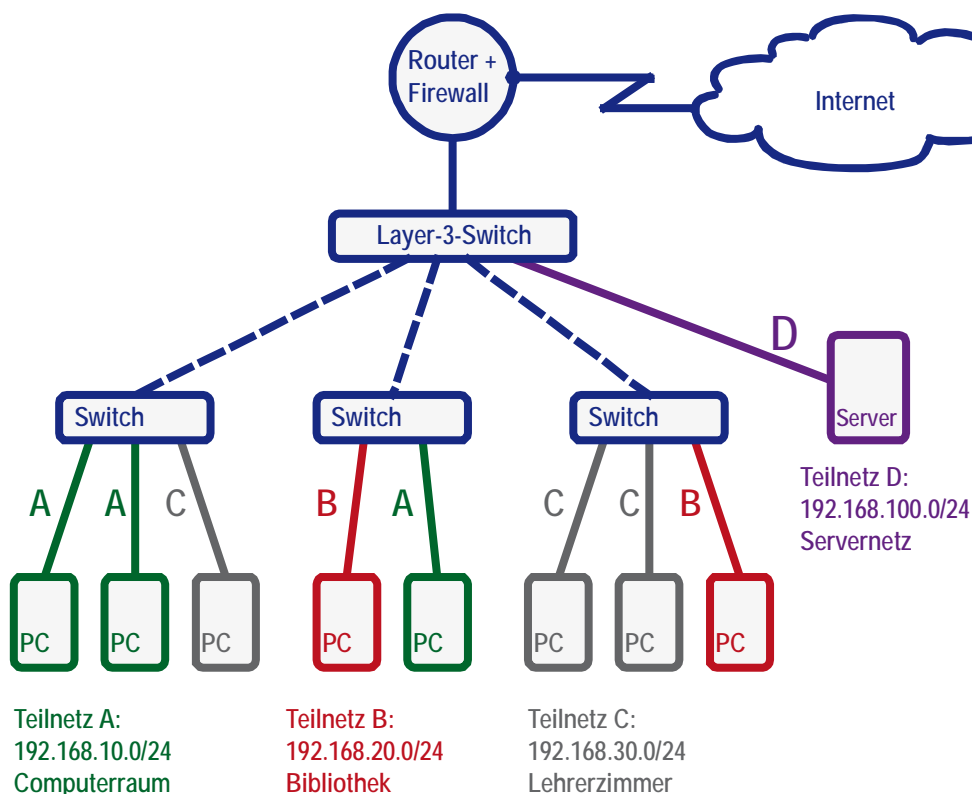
Router + Firewall

Internet

Layer-3-Switch

D

Switch

Switch

Switch

Server

A A C

B A

C C B

PC PC PC

PC PC

PC PC PC

Teilnetz D:
192.168.100.0/24
Servernetz

Teilnetz A:
192.168.10.0/24
Computerraum

Teilnetz B:
192.168.20.0/24
Bibliothek

Teilnetz C:
192.168.30.0/24
Lehrerzimmer